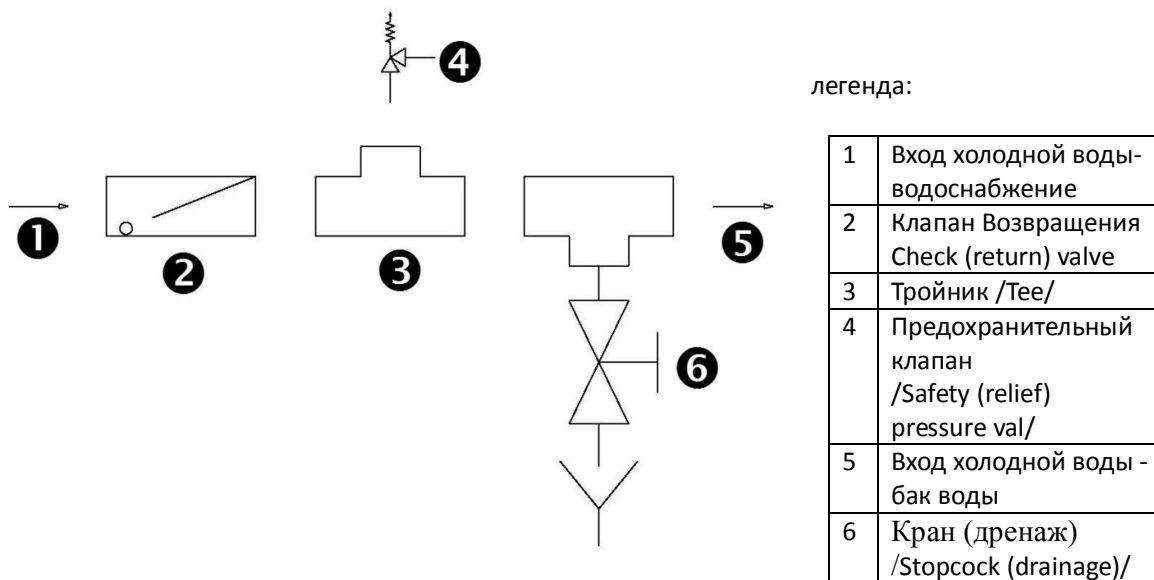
4

1 2 3 5

6

легенда:

| 1 | Вход холодной воды-водоснабжение |
|---|---|
| 2 | Клапан Возвращения Check (return) valve |
| 3 | Тройник /Tee/ |
| 4 | Предохранительный клапан /Safety (relief) pressure val/ |
| 5 | Вход холодной воды - бак воды |
| 6 | Кран (дренаж) /Stopcock (drainage)/ |